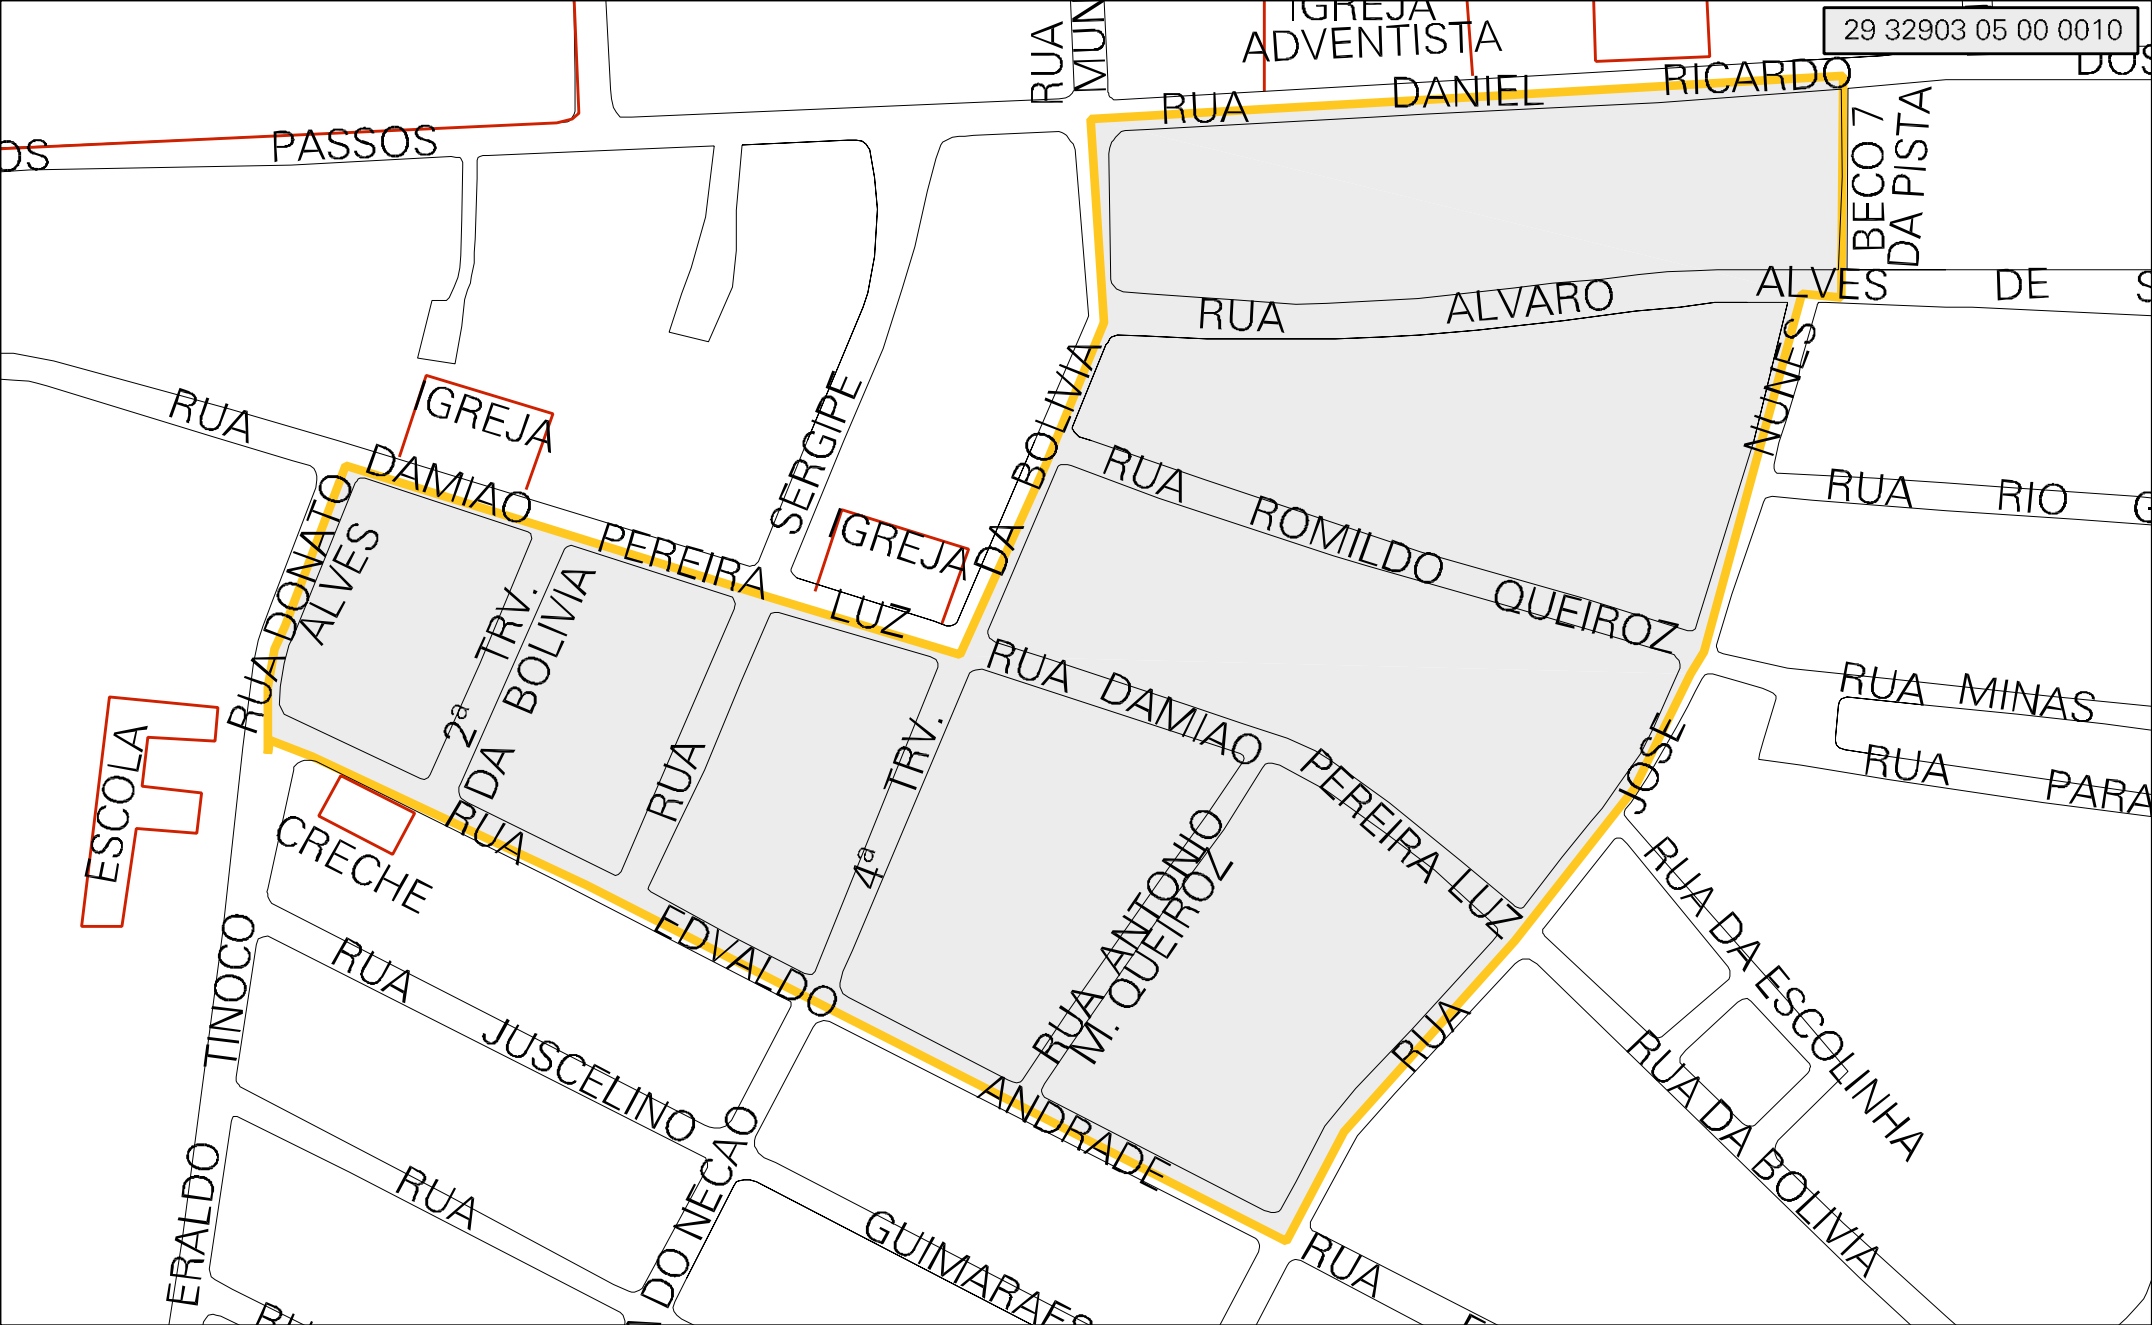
29 32903 05 00 0010

IGREJA ADVENTISTA

RUA MUN

RUA DANIEL RICARDO

DOS

OS PASSOS

BECO 7 DA PISTA

RUA ALVARO ALVES DE S

RUA DAMIAO PEREIRA LUZ

IGREJA

SERGIPE

IGREJA

DA BOLIVIA

NUNES

RUA RIO G

RUA ROMILDO QUEIROZ

RUA DONATO ALVES

2ª TRV. DA BOLIVIA

RUA

4ª TRV.

RUA DAMIAO PEREIRA LUZ

RUA MINAS

RUA PARA

JOSE

ESCOLA

CRECHE

RUA EDVALDO ANDRADE

RUA ANTONIO M. QUEIROZ

RUA

RUA DA ESCOLINHA

RUA DA BOLIVIA

TINOCO

RUA JUSCELINO

DO NECAO

RUA

GUIMARAES

ERALDO

RUA

RU